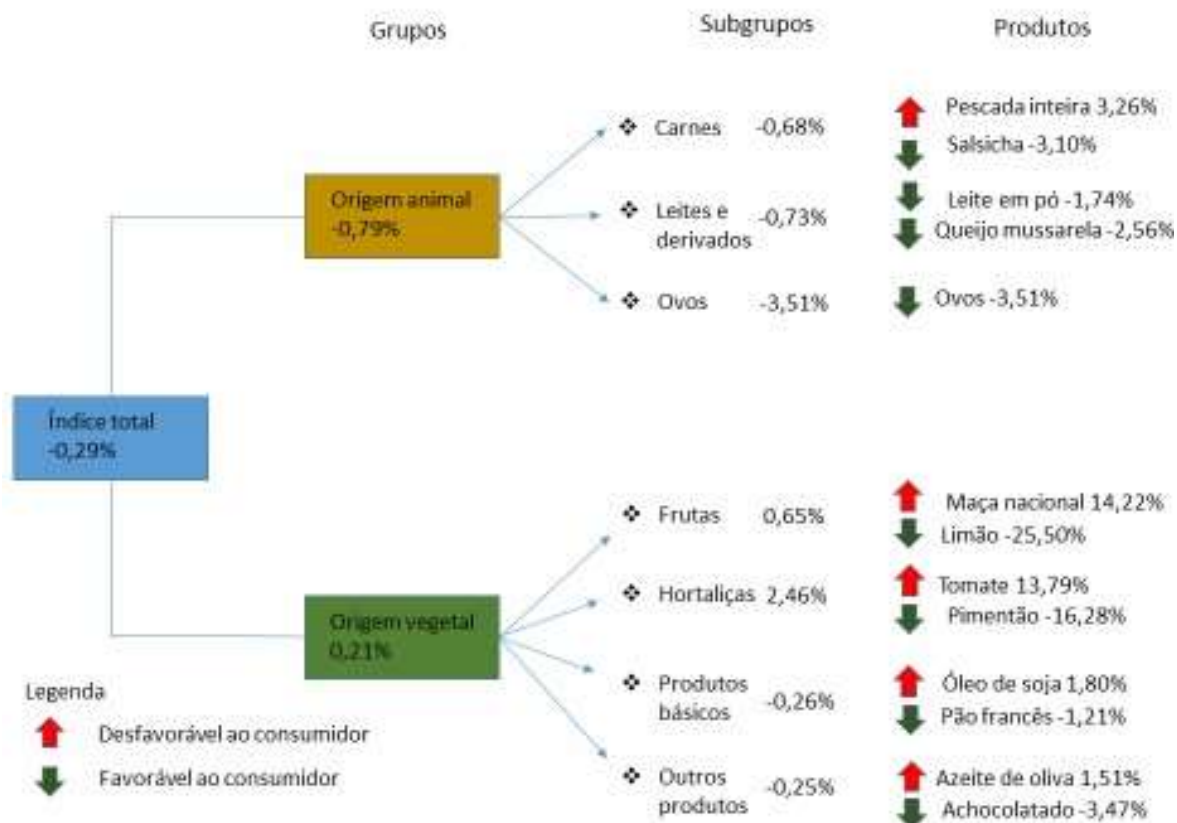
Grupos

Subgrupos

Produtos

Índice total
-0,29%

Origem animal
-0,79%

❖ Carnes -0,68%

Pescada inteira 3,26%
Salsicha -3,10%

❖ Leites e derivados -0,73%

Leite em pó -1,74%
Queijo mussarela -2,56%

❖ Ovos -3,51%

Ovos -3,51%

Origem vegetal
0,21%

❖ Frutas 0,65%

Maça nacional 14,22%
Limão -25,50%

❖ Hortaliças 2,46%

Tomate 13,79%
Pimentão -16,28%

❖ Produtos básicos -0,26%

Óleo de soja 1,80%
Pão francês -1,21%

❖ Outros produtos -0,25%

Azeite de oliva 1,51%
Achocolatado -3,47%

Legenda
Desfavorável ao consumidor
Favorável ao consumidor